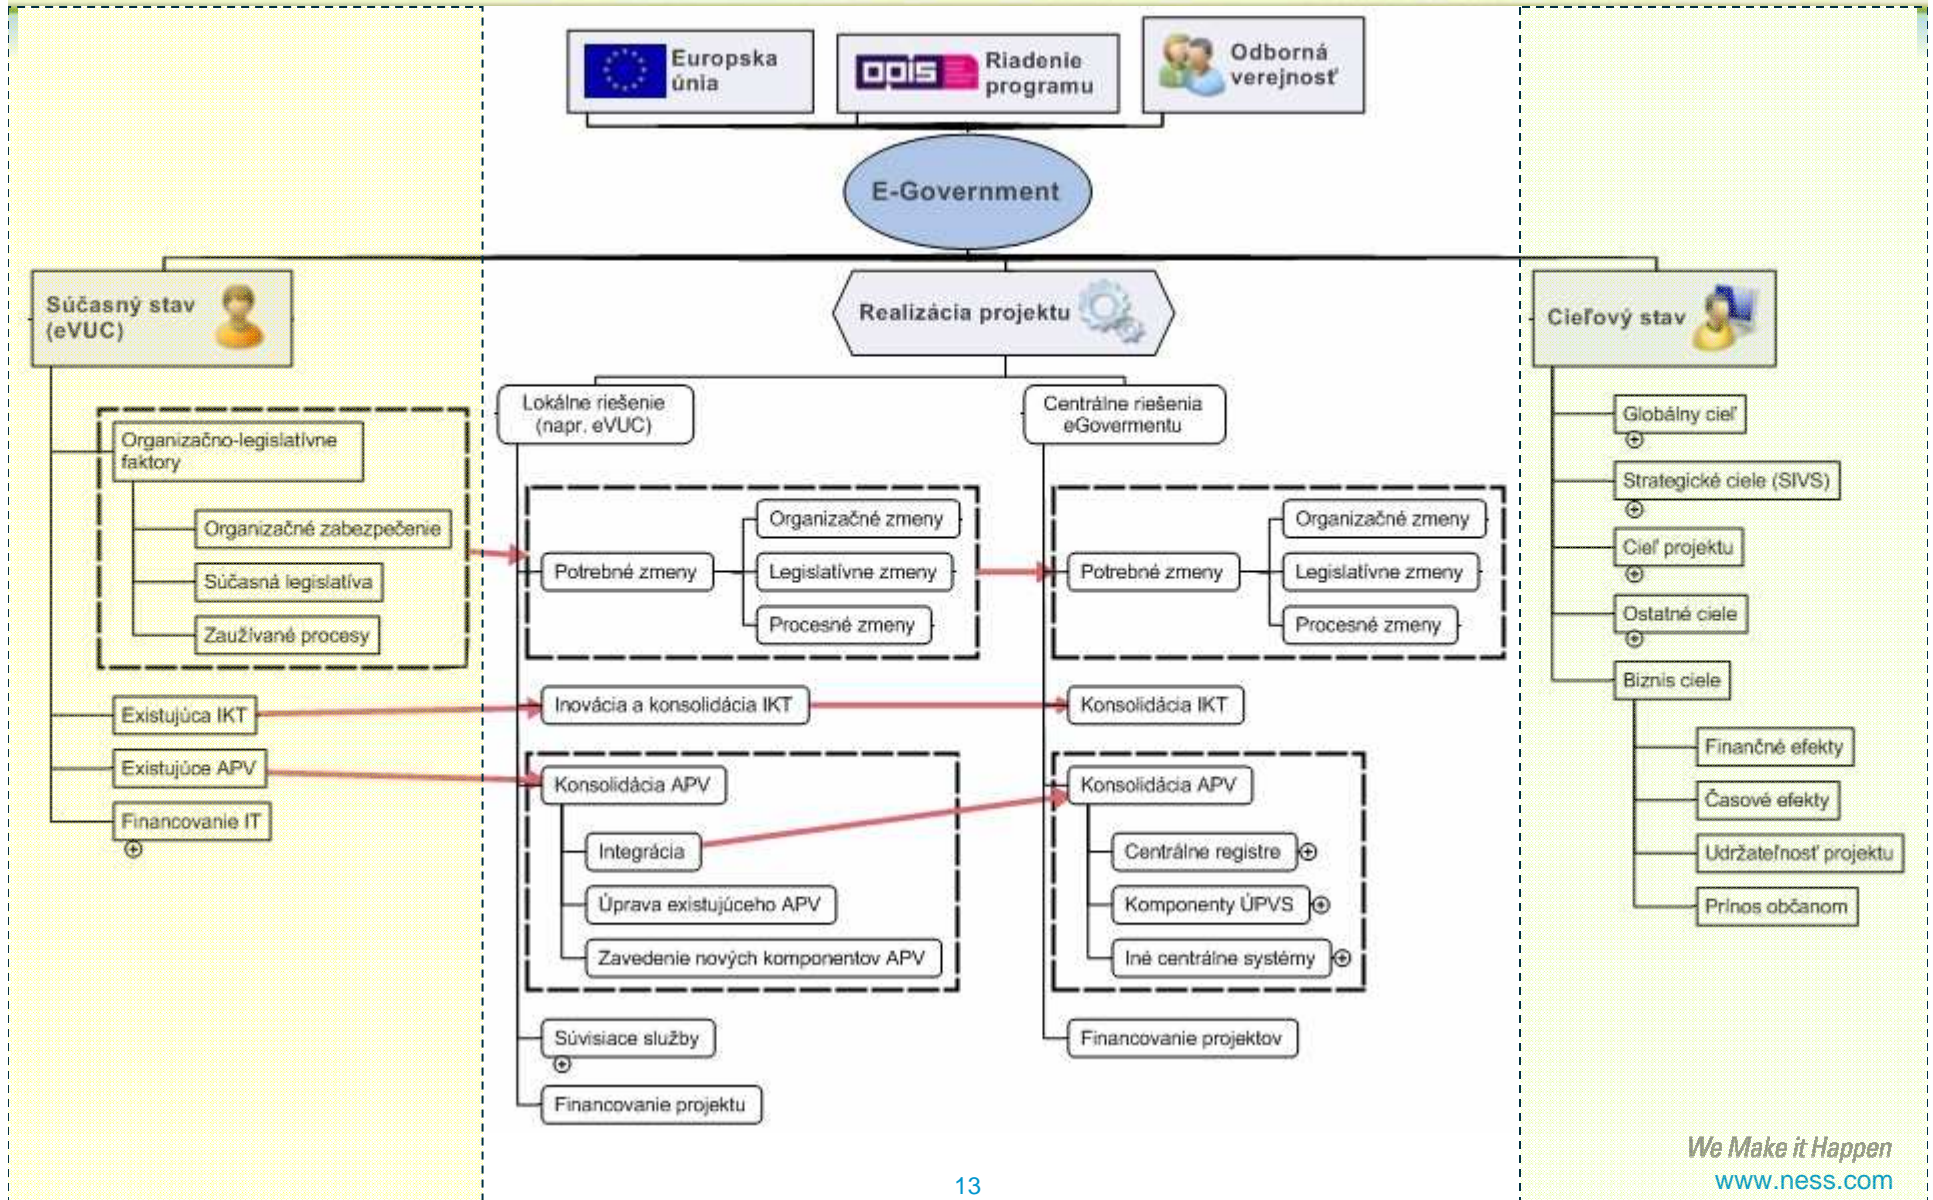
Europska únia

OPIS Riadenie programu

Odborná verejnosť

E-Government

Súčasný stav (eVUC)

Organizačno-legislatívne faktory

Organizačné zabezpečenie

Súčasná legislatíva

Zaužívané procesy

Existujúca IKT

Existujúce APV

Financovanie IT

Realizácia projektu

Lokálne riešenie (napr. eVUC)

Potrebné zmeny

Organizačné zmeny

Legislatívne zmeny

Procesné zmeny

Inovácia a konsolidácia IKT

Konsolidácia APV

Integrácia

Úprava existujúceho APV

Zavedenie nových komponentov APV

Súvisiace služby

Financovanie projektu

Centrálne riešenia eGovermentu

Potrebné zmeny

Organizačné zmeny

Legislatívne zmeny

Procesné zmeny

Konsolidácia IKT

Konsolidácia APV

Centrálne registre

Komponenty ÚPVS

Iné centrálne systémy

Financovanie projektov

Cieľový stav

Globálny cieľ

Strategické ciele (SIVS)

Cieľ projektu

Ostatné ciele

Biznis ciele

Finančné efekty

Časové efekty

Udržateľnosť projektu

Prínos občanom

13

We Make it Happen
www.ness.com